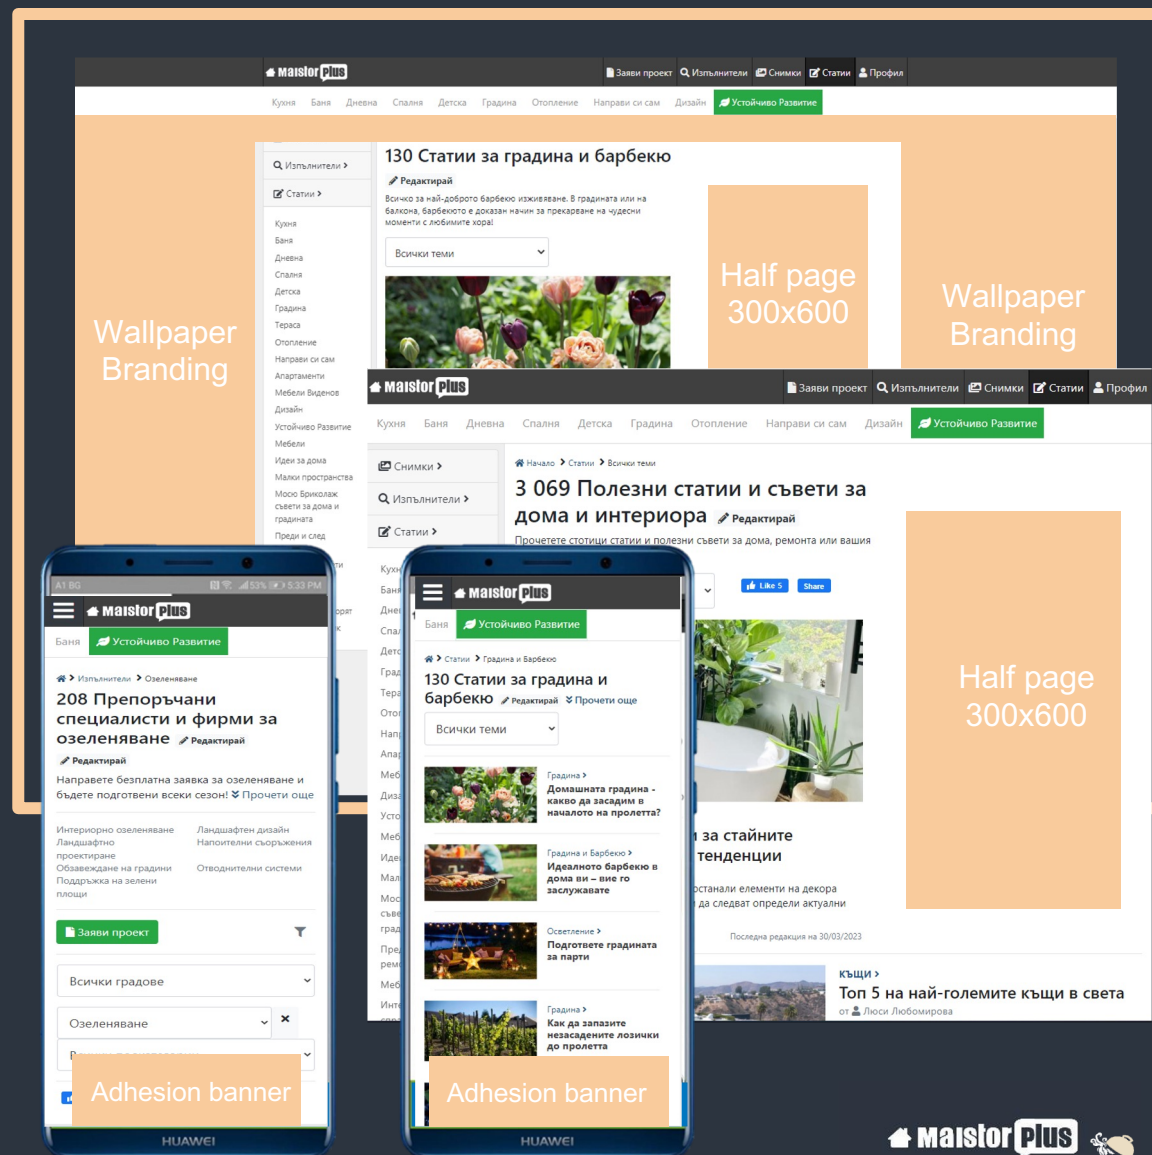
Maistor Plus

Заяви проект  Изпълнители  Снимки  Статии  Профил

Кухня  Баня  Дневна  Спалня  Детска  Градина  Отопление  Направи си сам  Дизайн  Устойчиво Развитие

Изпълнители >
Статии >
Кухня
Баня
Дневна
Спалня
Детска
Градина
Тераса
Отопление
Направи си сам
Апартаменти
Мебели Виденов
Дизайн
Устойчиво Развитие
Мебели
Идеи за дома
Малки пространства
Мосю Бриколаж съвети за дома и градината
Преди и след

130 Статии за градина и барбекю
Редактирай
Всичко за най-доброто барбекю изживяване. В градината или на балкона, барбекюто е доказан начин за прекарване на чудесни моменти с любимите хора!
Всички теми

Wallpaper Branding

Half page 300x600

Wallpaper Branding

Maistor Plus
Заяви проект  Изпълнители  Снимки  Статии  Профил
Кухня  Баня  Дневна  Спалня  Детска  Градина  Отопление  Направи си сам  Дизайн  Устойчиво Развитие

Снимки >
Изпълнители >
Статии >

Начало > Статии > Всички теми
3 069 Полезни статии и съвети за дома и интериора  Редактирай
Прочетете стотици статии и полезни съвети за дома, ремонта или вашия
Like 5  Share
за стайните тенденции
останали елементи на декора да следват определи актуални
Последна редакция на 30/03/2023
Къщи >
Топ 5 на най-големите къщи в света
от Люси Любомирова

Half page 300x600

A1 BG  53%  5:33 PM
Maistor Plus
Баня  Устойчиво Развитие
Изпълнители > Озеленяване
208 Препоръчани специалисти и фирми за озеленяване  Редактирай
Редактирай
Направете безплатна заявка за озеленяване и бъдете подготвени всеки сезон!  Прочети още
Интериорно озеленяване
Ландшафтно проектиране
Обзавеждане на градини
Поддръжка на зелени площи
Ландшафтен дизайн
Напоителни съоръжения
Отводнителни системи
Заяви проект
Всички градове
Озеленяване
Adhesion banner
HUAWEI

Maistor Plus
Баня  Устойчиво Развитие
Статии > Градина и Барбекю
130 Статии за градина и барбекю  Редактирай  Прочети още
Всички теми
Градина >
Домашната градина - какво да засадим в началото на пролетта?
Градина и Барбекю >
Идеалното барбекю в дома ви – вие го заслужавате
Осветление >
Подгответе градината за парти
Градина >
Как да запазите незасадените лозички до пролетта
Adhesion banner
HUAWEI

Maistor Plus